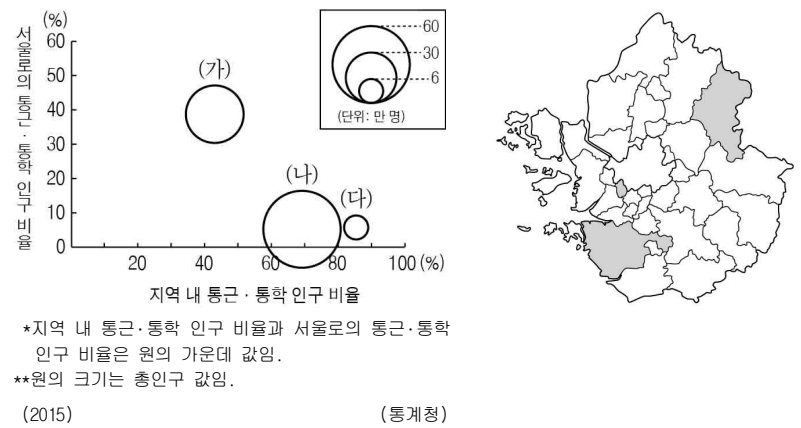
(%)
서울로의 통근·통학 인구 비율

60
50
40
30
20
10
0

(가)
(나)
(다)

60
30
6
(단위: 만 명)

20 40 60 80 100 (%)
지역 내 통근·통학 인구 비율

*지역 내 통근·통학 인구 비율과 서울로의 통근·통학 인구 비율은 원의 가운데 값임.
**원의 크기는 총인구 값임.

(2015) (통계청)